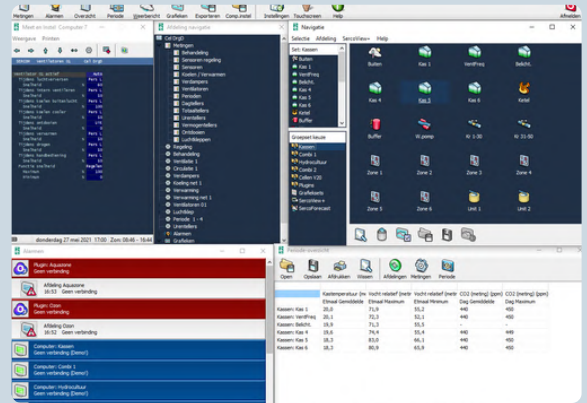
Metingen Alarmen Overzicht Periode Weerbericht Grafieken Exporteren Comp.instell. Instellingen Touchscreen Help Afmelden

Meet en instel: Computer 7
Weergave Printen

donderdag 27 mei 2021 17:00 Zon: 05:46 - 16:44

Afdeling navigatie
Cal Drip0
Metingen
Behandeling
Sensoren regeling
Sensoren
Koelen / Verwarmen
Verdampers
Ventilatoren
Perioden
Dagtellers
Totaaltellers
Urentellers
Vermogentellers
Ontdooien
Luchtkleppen
Regeling
Behandeling
Ventilatie 1
Circulatie 1
Verdampers
Koeling met 1
Verwarming met 1
Ventilatoren 0.1
Luchtklep
Periode 1 - 4
Urentellers
Alarmen
Grafieken

Navigatie
Selectie Afdeling SercoView+ Help
Sel: Kassen
Buiten
Kas 1
VentFreq
Belicht.
Kas 4
Kas 5
Kas 6
Ketel
Buffer
Gegroepeerd keuze
Kassen
Combi 1
Hydrocultuur
Combi 2
Cellen V20
Plugins
Grafieken
SercoView+
SercoForecast

Buiten Kas 1 VentFreq Belicht.
Kas 4 Kas 5 Kas 6 Ketel
Buffer W.pomp W 1-30 W 31-50
Zone 1 Zone 2 Zone 3 Zone 4
Zone 5 Zone 6 Unit 1 Unit 2

Alarmen
Plugin: Aquasionx
Geen verbinding
Afdeling Aquasione
16:53 Geen verbinding
Plugin: Ozon
Geen verbinding
Afdeling Ozon
16:52 Geen verbinding
Computer: Kassen
Geen verbinding (Demo!)
Computer: Combi 1
Geen verbinding (Demo!)
Computer: Hydrocultuur
Geen verbinding (Demo!)

Periode overzicht
Open Opslaan Afdrukken Wissen Afdelingen Metingen Periode

| | Kastemperatuur (ter | Vocht relatief (instr | Vocht relatief (instr | CO2 (meting) (ppm) | CO2 (meting) (ppm) |
|---|---|---|---|---|---|
| | Etmaal Gemiddelde | Etmaal Maximum | Etmaal Minimum | Dag Gemiddelde | Dag Maximum |
| Kassen: Kas 1 | 20,0 | 71,9 | 55,2 | 440 | 455 |
| Kassen: VentFreq | 20,1 | 72,3 | 52,1 | 440 | 455 |
| Kassen: Belicht. | 20,0 | 71,9 | 55,2 | 440 | |
| Kassen: Kas 4 | 19,6 | 74,4 | 55,4 | 440 | 455 |
| Kassen: Kas 5 | 18,8 | 83,0 | 66,1 | 440 | 455 |
| Kassen: Kas 6 | 18,3 | 80,9 | 63,9 | 440 | 455 |